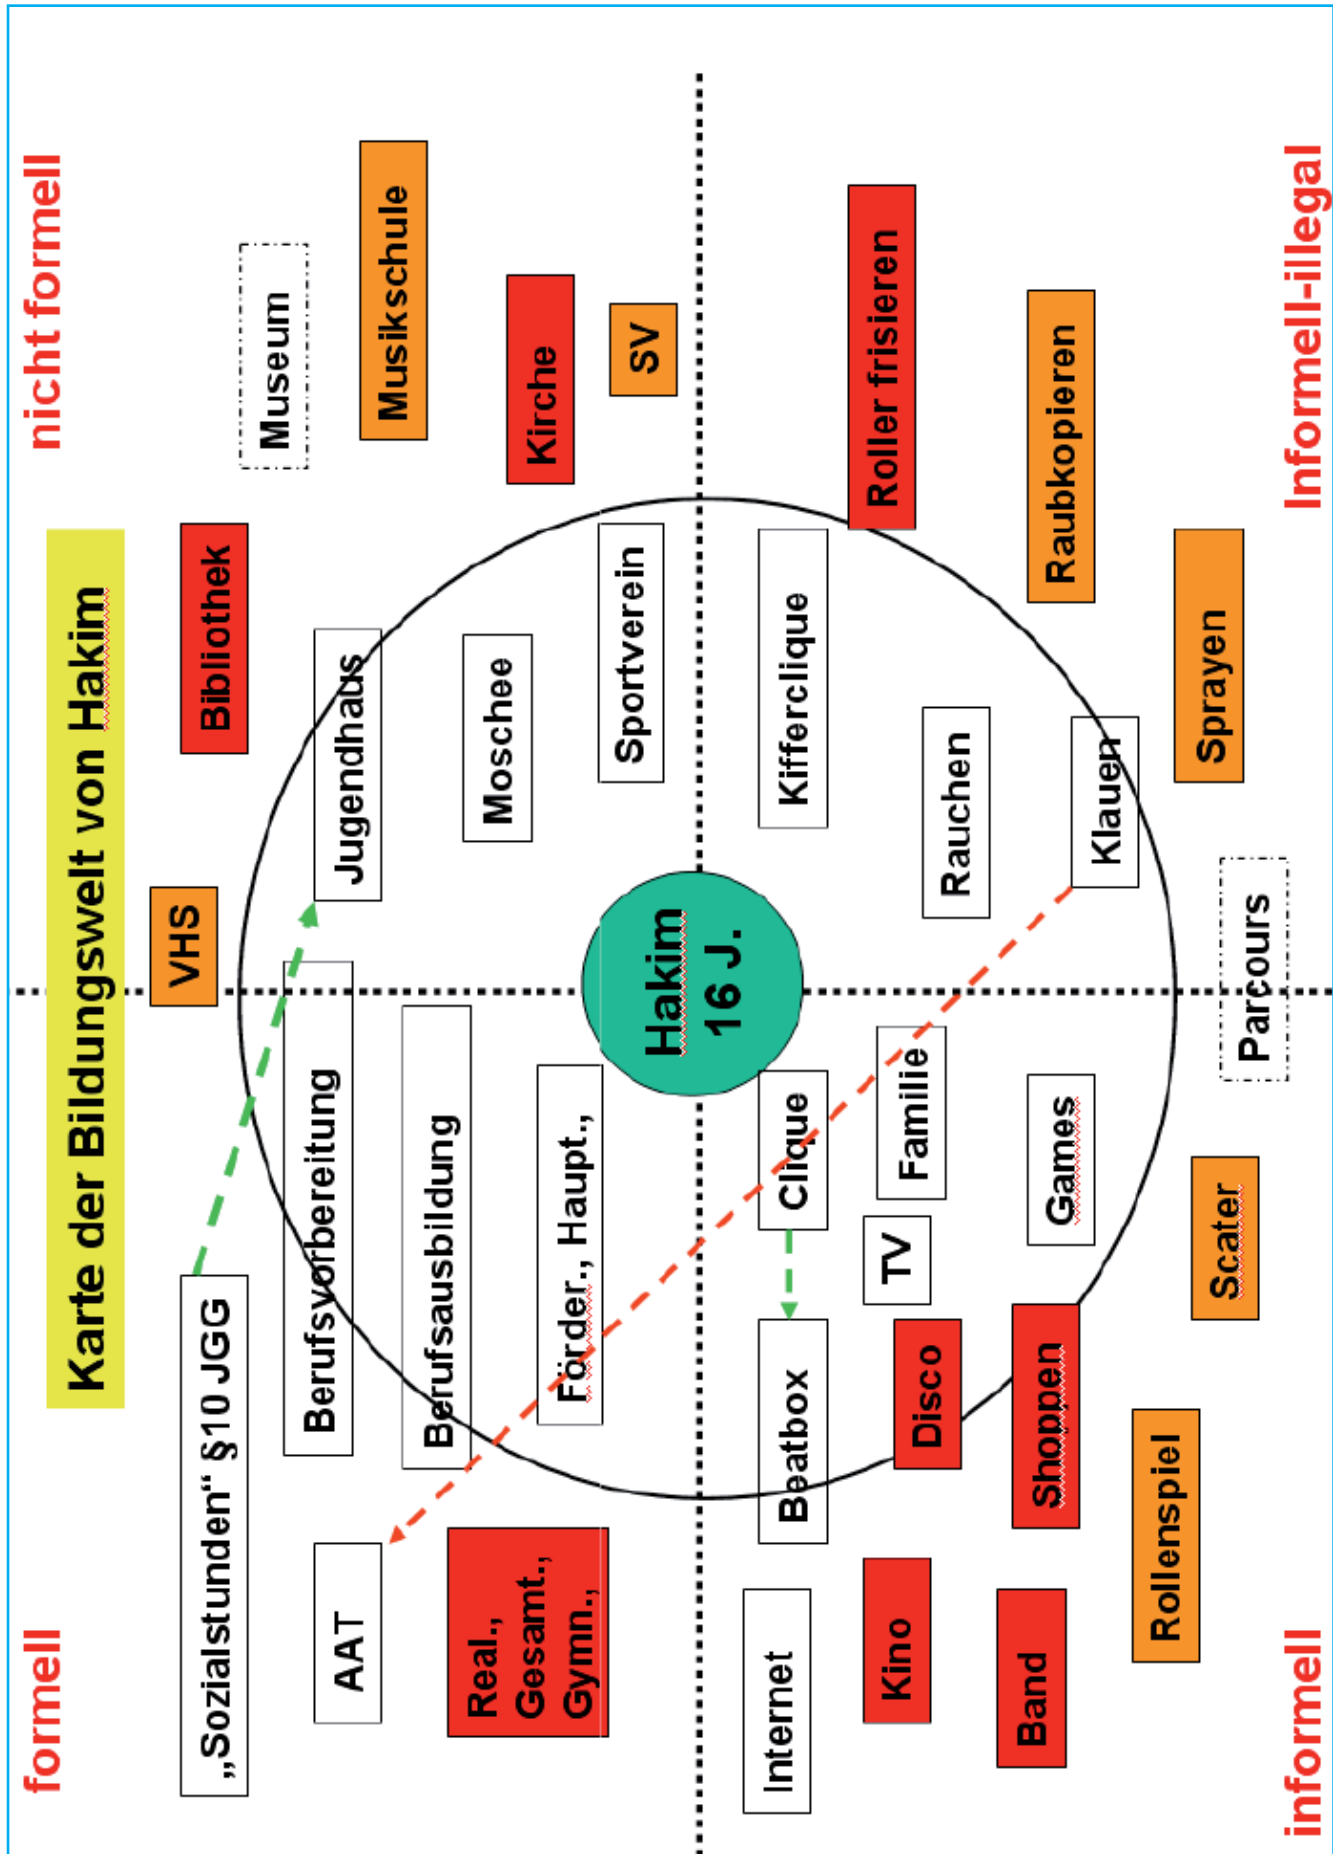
Karte der Bildungswelt von Hakim

nicht formell

Informell-illegal

formell

informell

Museum

Musikschule

Kirche

SV

Roller frisieren

Raubkopieren

Sprayen

Bibliothek

Jugendhaus

Moschee

Sportverein

Kifferclique

Rauchen

Klauen

Parcours

VHS

Berufsvorbereitung

Berufsausbildung

Förder., Haupt.,

Hakim 16 J.

Clique

Familie

Games

TV

Scater

„Sozialstunden“ §10 JGG

Beatbox

Disco

Shoppen

Rollenspiel

AAT

Real., Gesamt., Gymn.,

Internet

Kino

Band